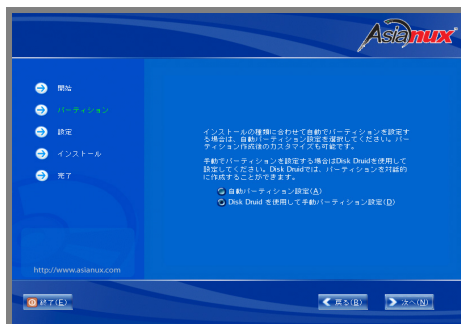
Asianux

開始

パーティション

設定

インストール

完了

インストールの種類に合わせて自動でパーティションを設定する場合は、自動パーティション設定を選択してください。パーティション作成後のカスタマイズも可能です。

手動でパーティションを設定する場合はDisk Druidを使用して設定してください。Disk Druidでは、パーティションを対話的に作成することができます。

自動パーティション設定(A)

Disk Druid を使用して手動パーティション設定(D)

http://www.asianux.com

終了(E)

戻る(B)

次へ(N)